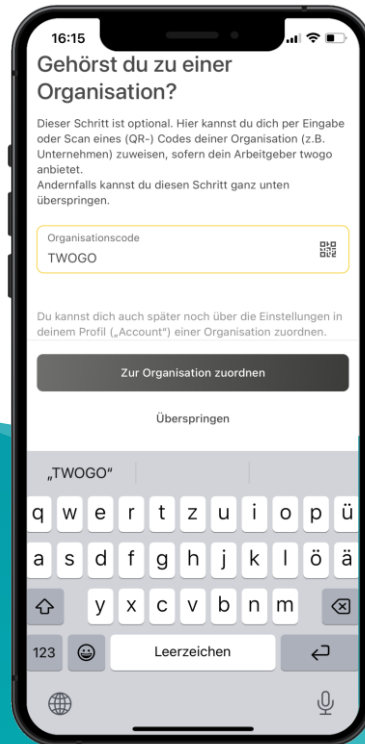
16:15

Gehörst du zu einer Organisation?

Dieser Schritt ist optional. Hier kannst du dich per Eingabe oder Scan eines (QR-) Codes deiner Organisation (z.B. Unternehmen) zuweisen, sofern dein Arbeitgeber twogo anbietet.
Andernfalls kannst du diesen Schritt ganz unten überspringen.

Organisationscode
TWOGO

Du kannst dich auch später noch über die Einstellungen in deinem Profil („Account") einer Organisation zuordnen.

Zur Organisation zuordnen

Überspringen

„TWOGO"

q w e r t z u i o p ü
a s d f g h j k l ö ä
y x c v b n m
123 Leerzeichen